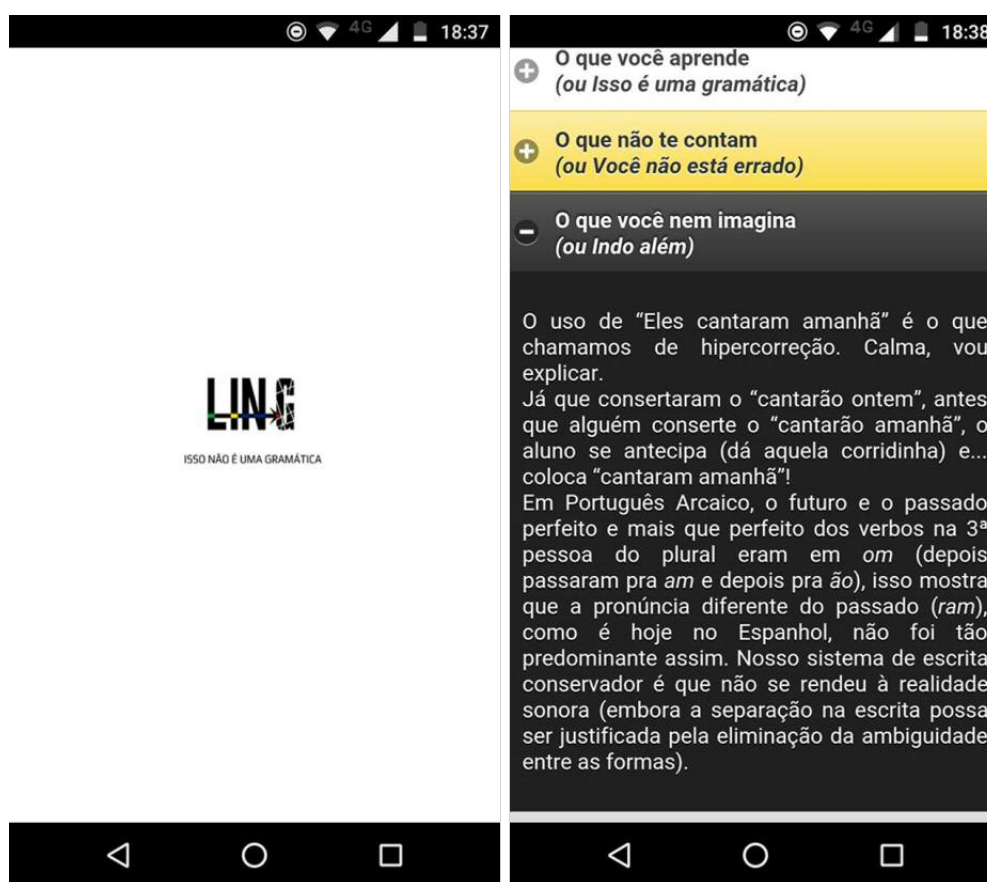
4G 18:37

LING

ISSO NÃO É UMA GRAMÁTICA

4G 18:38

O que você aprende
(ou Isso é uma gramática)

O que não te contam
(ou Você não está errado)

O que você nem imagina
(ou Indo além)

O uso de "Eles cantaram amanhã" é o que chamamos de hipercorreção. Calma, vou explicar.
Já que consertaram o "cantarão ontem", antes que alguém conserte o "cantarão amanhã", o aluno se antecipa (dá aquela corridinha) e... coloca "cantaram amanhã"!
Em Português Arcaico, o futuro e o passado perfeito e mais que perfeito dos verbos na 3ª pessoa do plural eram em *om* (depois passaram pra *am* e depois pra *ão*), isso mostra que a pronúncia diferente do passado (*ram*), como é hoje no Espanhol, não foi tão predominante assim. Nosso sistema de escrita conservador é que não se rendeu à realidade sonora (embora a separação na escrita possa ser justificada pela eliminação da ambiguidade entre as formas).